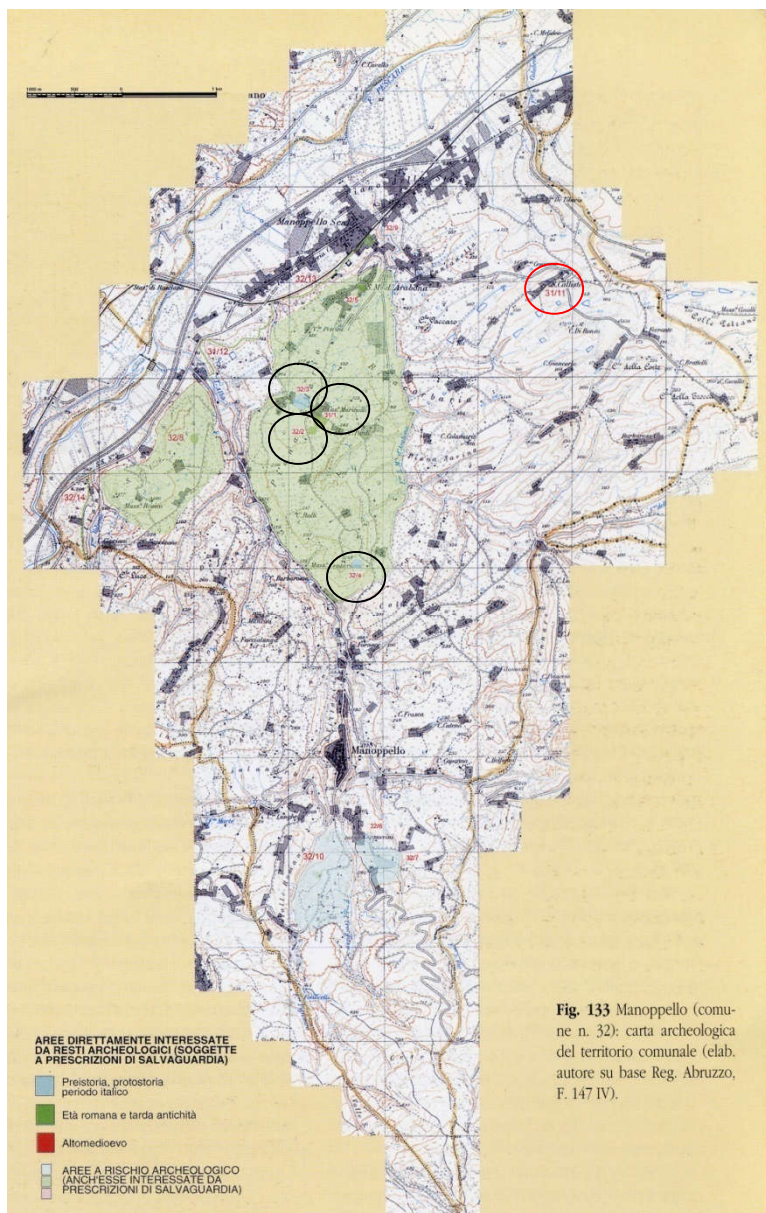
1000 m 500 0 1 km

C. Melideo

Pescara

Manoppello Scalo

32/9

32/13

32/5

S. M. d'Arabona

31/11

Vallan

32/12

32/3

32/1

32/2

32/8

32/14

32/4

Manoppello

32/6

32/10

32/7

AREE DIRETTAMENTE INTERESSATE DA RESTI ARCHEOLOGICI (SOGGETTE A PRESCRIZIONI DI SALVAGUARDIA)

Preistoria, protostoria periodo italico

Età romana e tarda antichità

Altomedioevo

AREE A RISCHIO ARCHEOLOGICO (ANCH'ESSE INTERESSATE DA PRESCRIZIONI DI SALVAGUARDIA)

Fig. 133 Manoppello (comune n. 32): carta archeologica del territorio comunale (elab. autore su base Reg. Abruzzo, F. 147 IV).